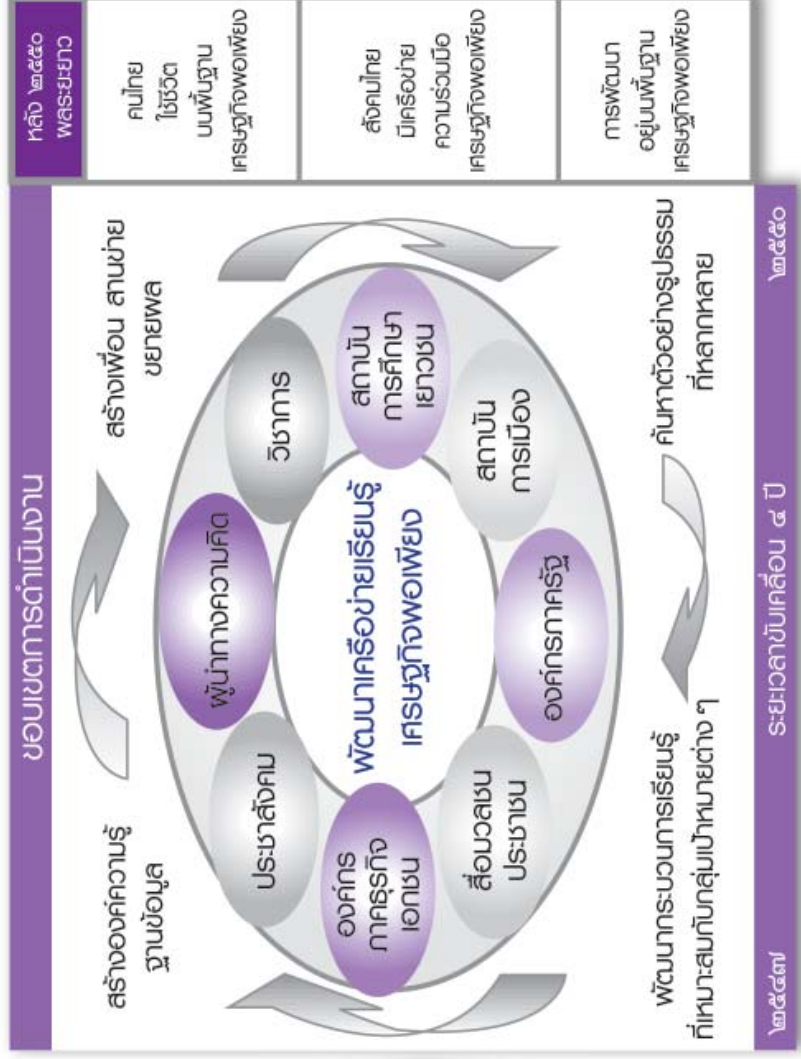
ขอบเขตการดำเนินงาน

สร้างองค์ความรู้ ฐานข้อมูล

สร้างเพื่อน สานข่าย ขยายผล

ประชาสังคม

ผู้นำทางความคิด

วิชาการ

องค์กรภาคธุรกิจเอกชน

พัฒนาเครือข่ายเรียนรู้เศรษฐกิจพอเพียง

สถาบันการศึกษาเยาวชน

สื่อมวลชนประชาชน

องค์กรภาครัฐ

สถาบันการเมือง

พัฒนากระบวนการเรียนรู้ที่เหมาะสมกับกลุ่มเป้าหมายต่าง ๆ

ค้นหาตัวอย่างรูปธรรมที่หลากหลาย

๒๕๔๗

ระยะเวลาขับเคลื่อน ๔ ปี

๒๕๕๐

หลัง ๒๕๕๐ ผลระยะยาว

คนไทยใช้ชีวิตบนพื้นฐานเศรษฐกิจพอเพียง

สังคมไทยมีเครือข่ายความร่วมมือเศรษฐกิจพอเพียง

การพัฒนาอยู่บนพื้นฐานเศรษฐกิจพอเพียง